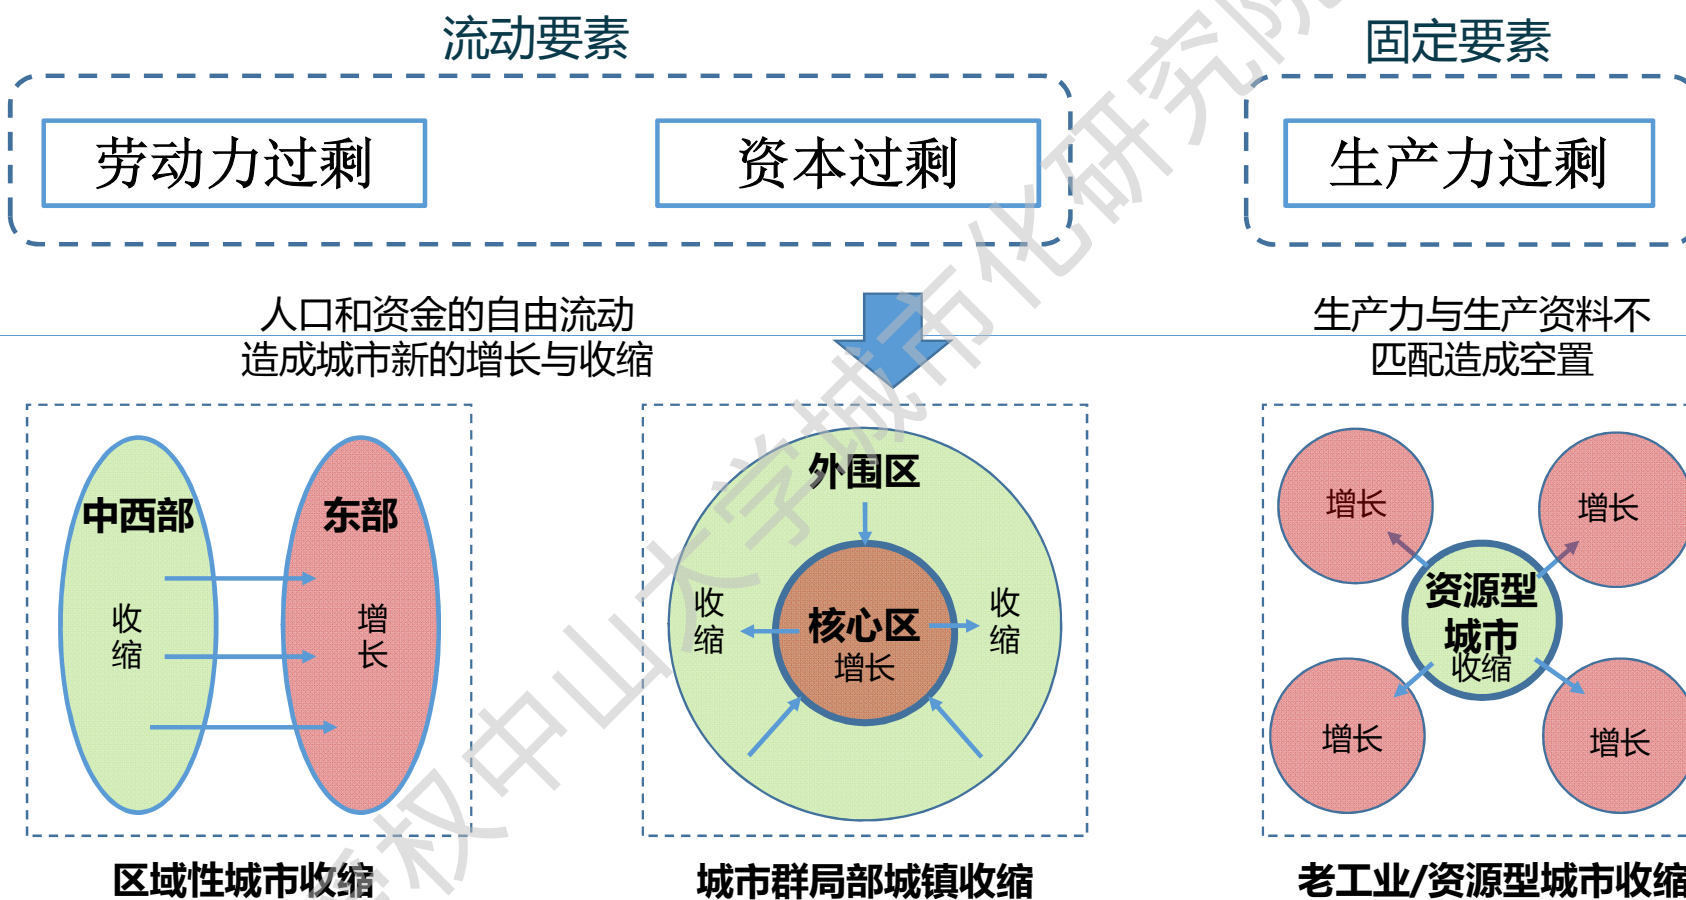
流动要素

劳动力过剩

资本过剩

固定要素

生产力过剩

人口和资金的自由流动造成城市新的增长与收缩

生产力与生产资料不匹配造成空置

中西部
收缩

东部
增长

外围区

收缩

核心区
增长

收缩

增长

增长

资源型城市
收缩

增长

增长

区域性城市收缩

城市群局部城镇收缩

老工业/资源型城市收缩

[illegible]权中山大学城市化研究院